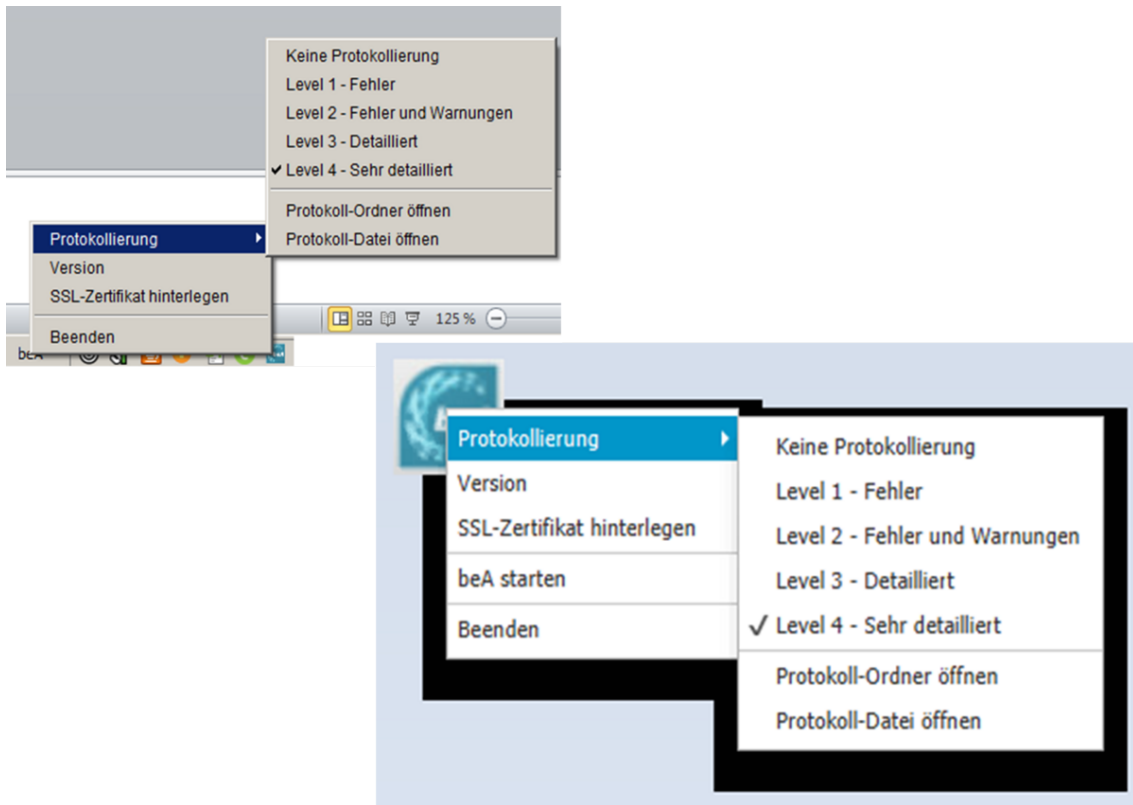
Protokollierung
Version
SSL-Zertifikat hinterlegen
Beenden

Keine Protokollierung
Level 1 - Fehler
Level 2 - Fehler und Warnungen
Level 3 - Detailliert
✔ Level 4 - Sehr detailliert
Protokoll-Ordner öffnen
Protokoll-Datei öffnen

125 %

beA

Protokollierung
Version
SSL-Zertifikat hinterlegen
beA starten
Beenden

Keine Protokollierung
Level 1 - Fehler
Level 2 - Fehler und Warnungen
Level 3 - Detailliert
✔ Level 4 - Sehr detailliert
Protokoll-Ordner öffnen
Protokoll-Datei öffnen